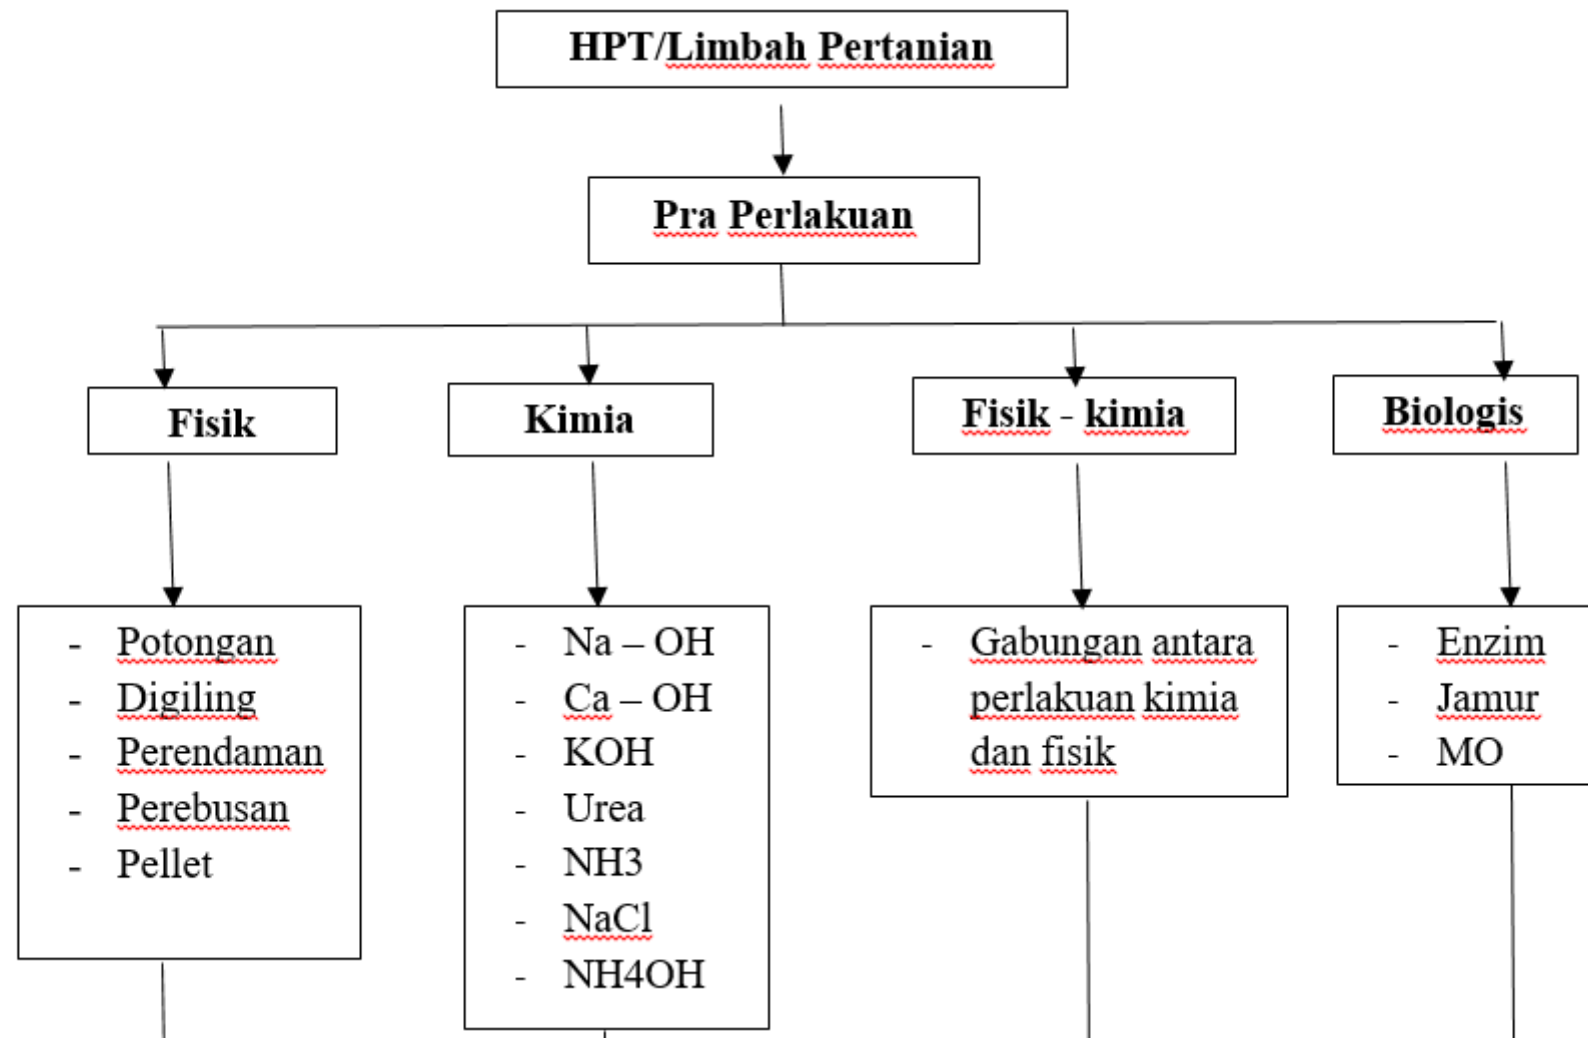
HPT/Limbah Pertanian

Pra Perlakuan

Fisik

Kimia

Fisik - kimia

Biologis

- Potongan
- Digiling
- Perendaman
- Perebusan
- Pellet

- Na – OH
- Ca – OH
- KOH
- Urea
- NH3
- NaCl
- NH4OH

- Gabungan antara perlakuan kimia dan fisik

- Enzim
- Jamur
- MO